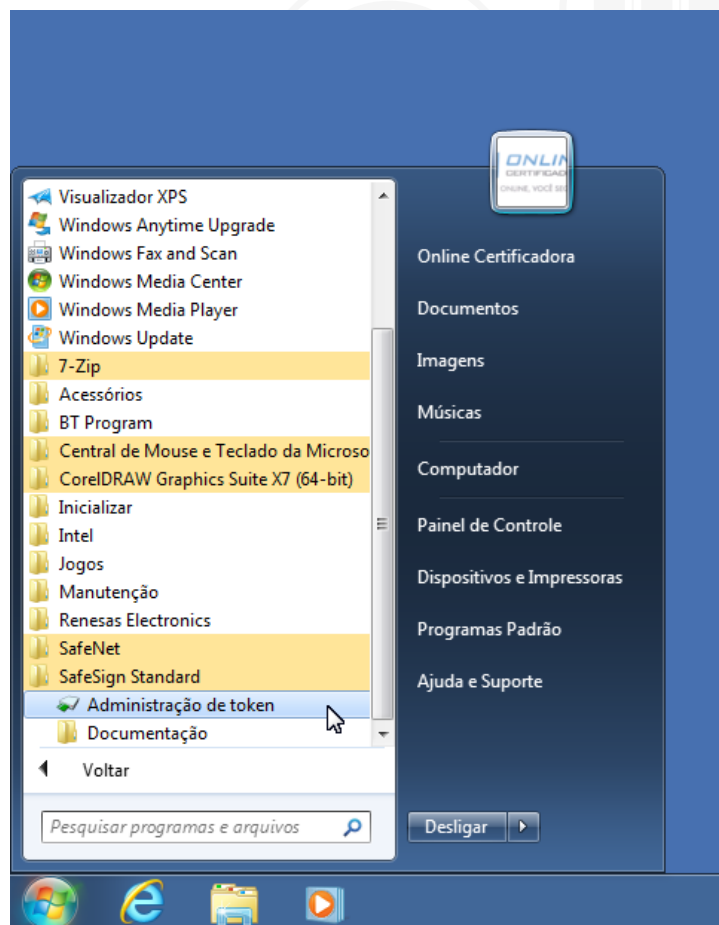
ONLIN
CERTIFICADO
ONLINE, VOCÊ SE

Visualizador XPS
Windows Anytime Upgrade
Windows Fax and Scan
Windows Media Center
Windows Media Player
Windows Update
7-Zip
Acessórios
BT Program
Central de Mouse e Teclado da Microso
CorelDRAW Graphics Suite X7 (64-bit)
Inicializar
Intel
Jogos
Manutenção
Renesas Electronics
SafeNet
SafeSign Standard
Administração de token
Documentação
Voltar

Pesquisar programas e arquivos

Online Certificadora
Documentos
Imagens
Músicas
Computador
Painel de Controle
Dispositivos e Impressoras
Programas Padrão
Ajuda e Suporte

Desligar